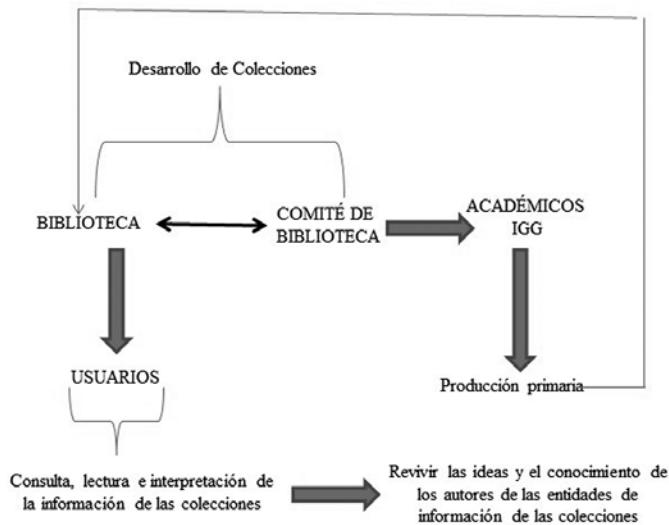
Desarrollo de Colecciones

BIBLIOTECA

COMITÉ DE BIBLIOTECA

ACADÉMICOS IGG

USUARIOS

Producción primaria

Consulta, lectura e interpretación de la información de las colecciones

Revivir las ideas y el conocimiento de los autores de las entidades de información de las colecciones